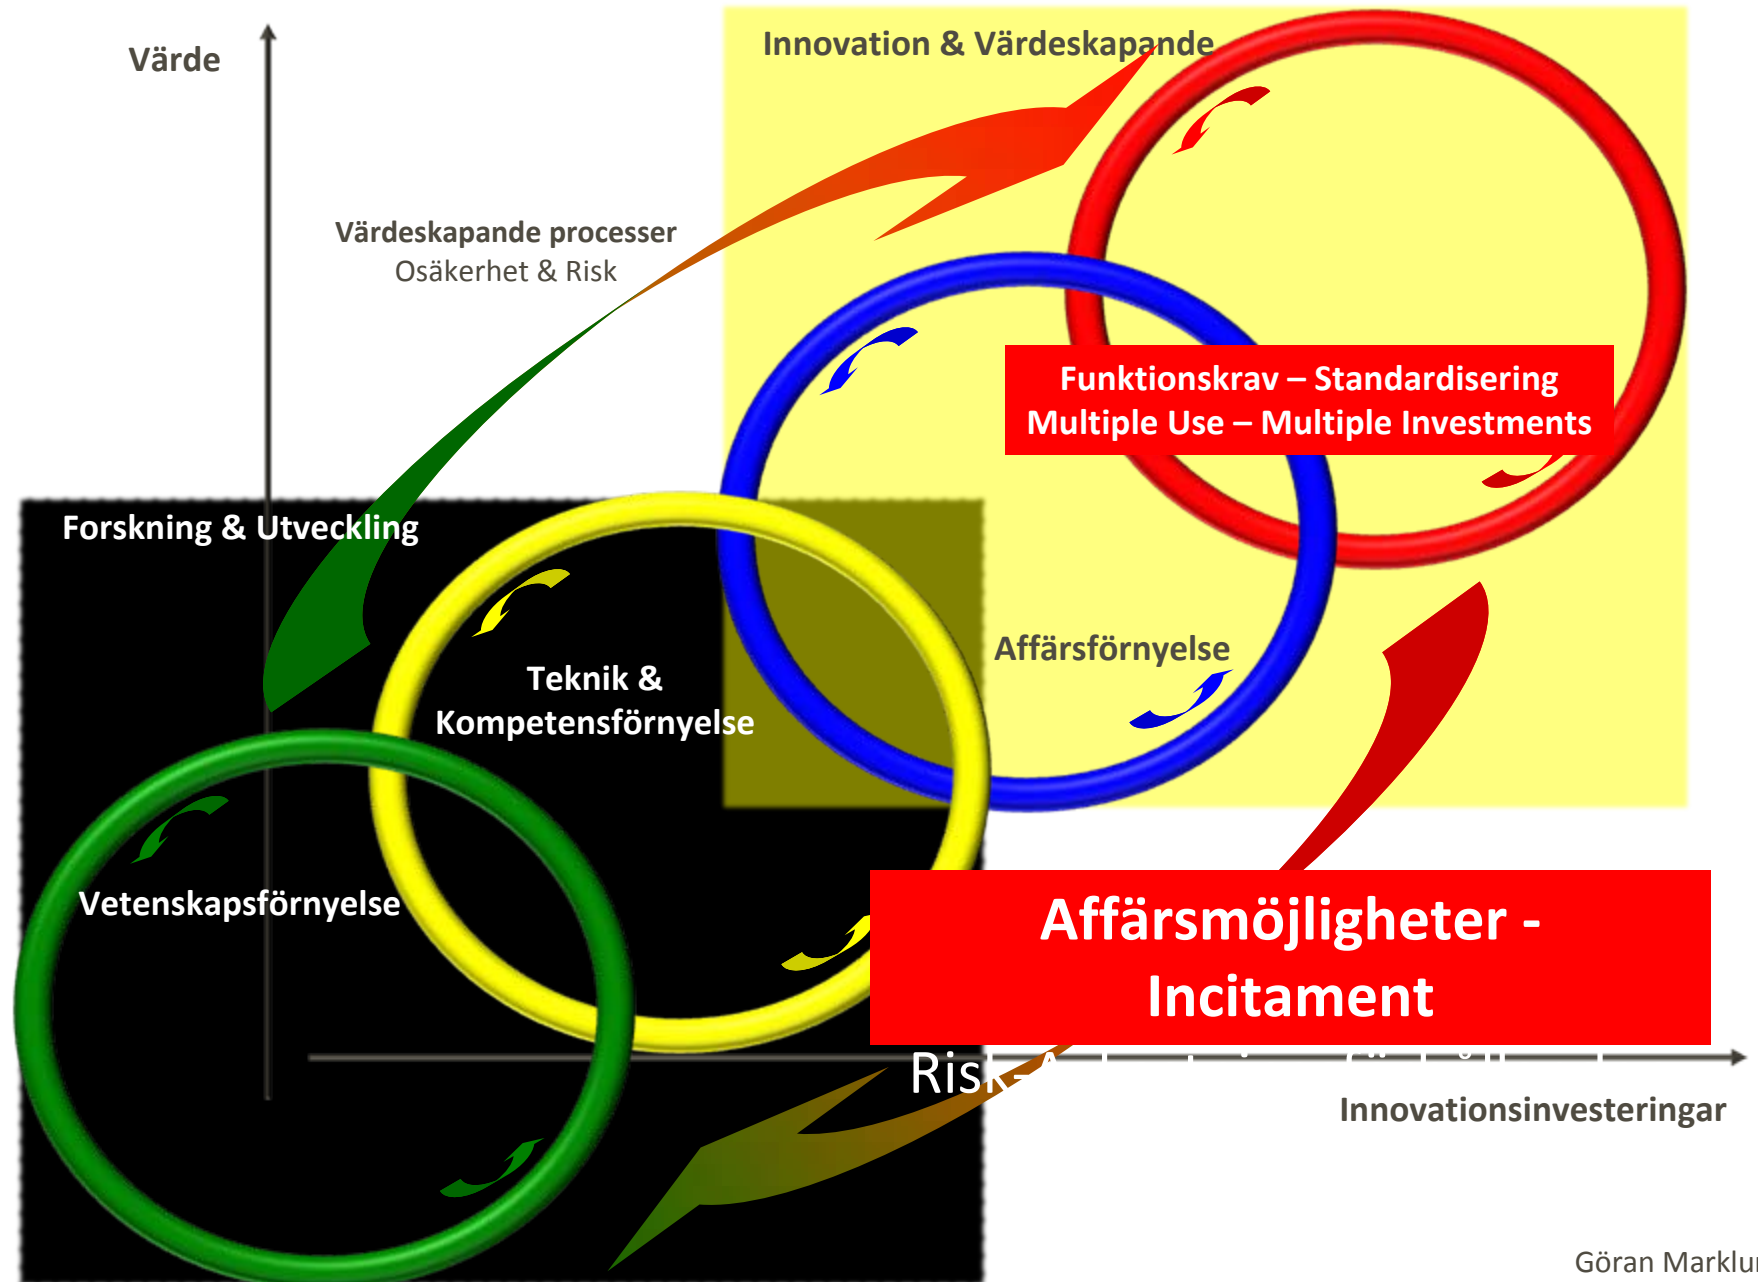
Värde

Innovation & Värdeskapande

Värdeskapande processer
Osäkerhet & Risk

Funktionskrav – Standardisering
Multiple Use – Multiple Investments

Forskning & Utveckling

Teknik & Kompetensförnyelse

Affärsförnyelse

Vetenskapsförnyelse

Affärsmöjligheter - Incitament

Risk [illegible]

Innovationsinvesteringar

Göran Marklu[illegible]